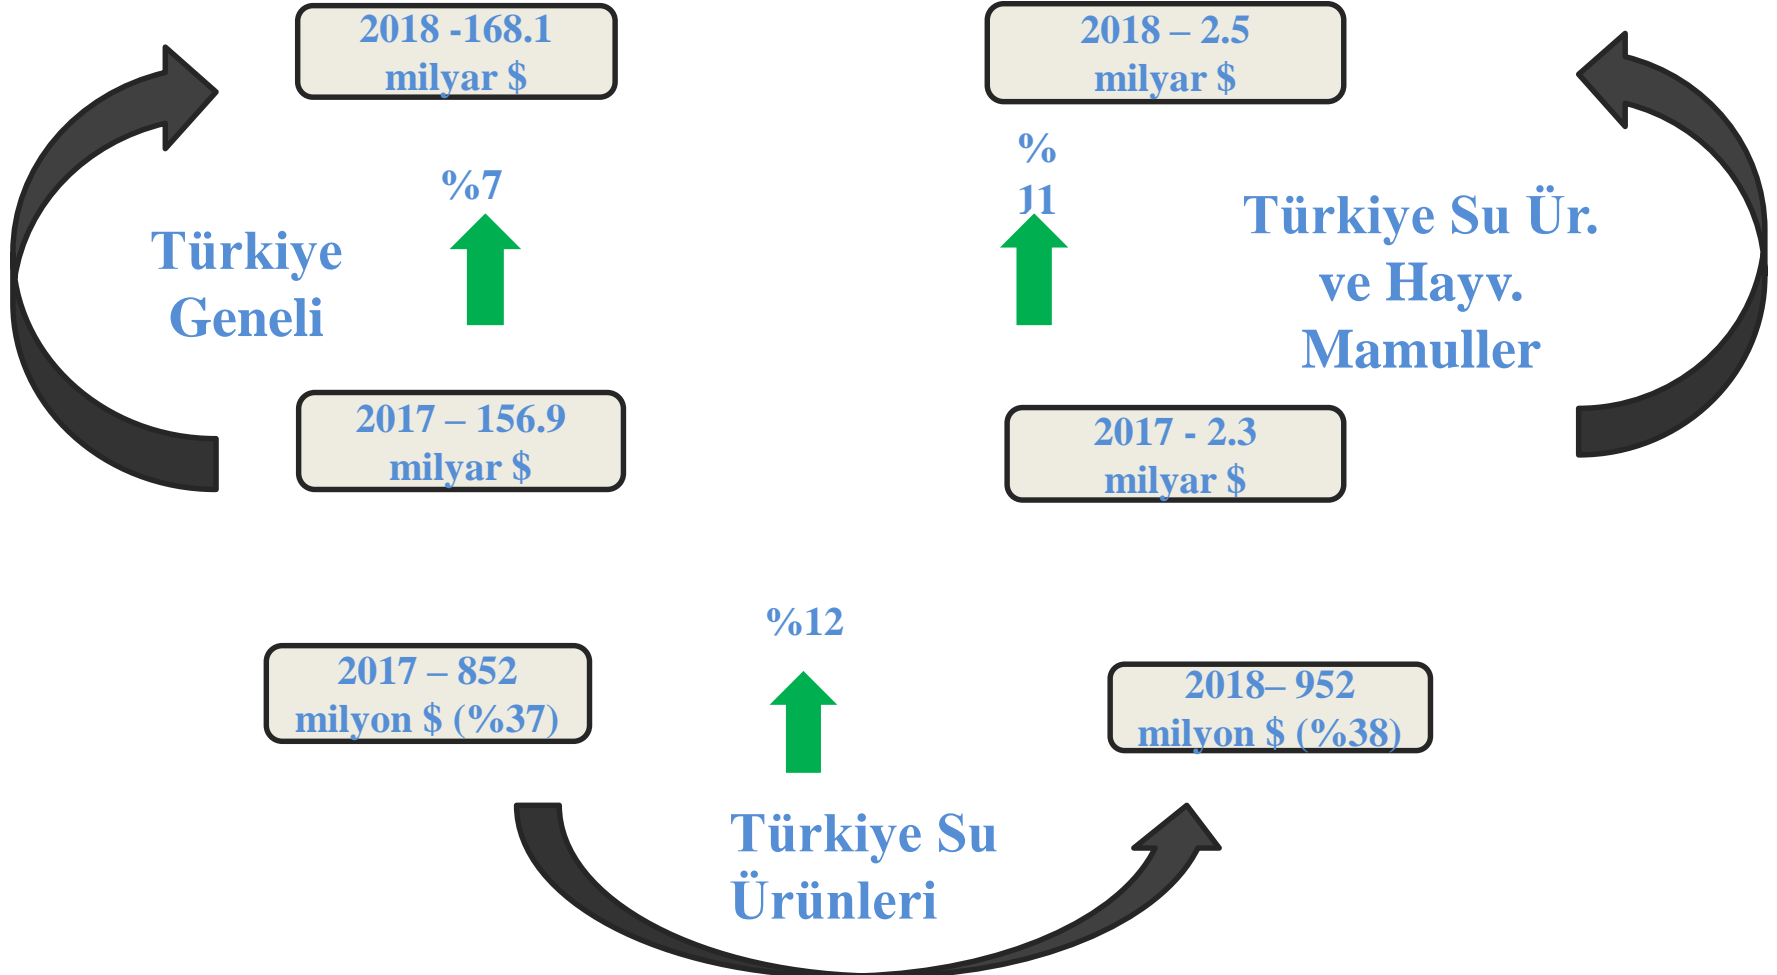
2018 -168.1 milyar $

2018 – 2.5 milyar $

%7

%
11

Türkiye Geneli

Türkiye Su Ür. ve Hayv. Mamuller

2017 – 156.9 milyar $

2017 - 2.3 milyar $

%12

2017 – 852 milyon $ (%37)

2018– 952 milyon $ (%38)

Türkiye Su Ürünleri